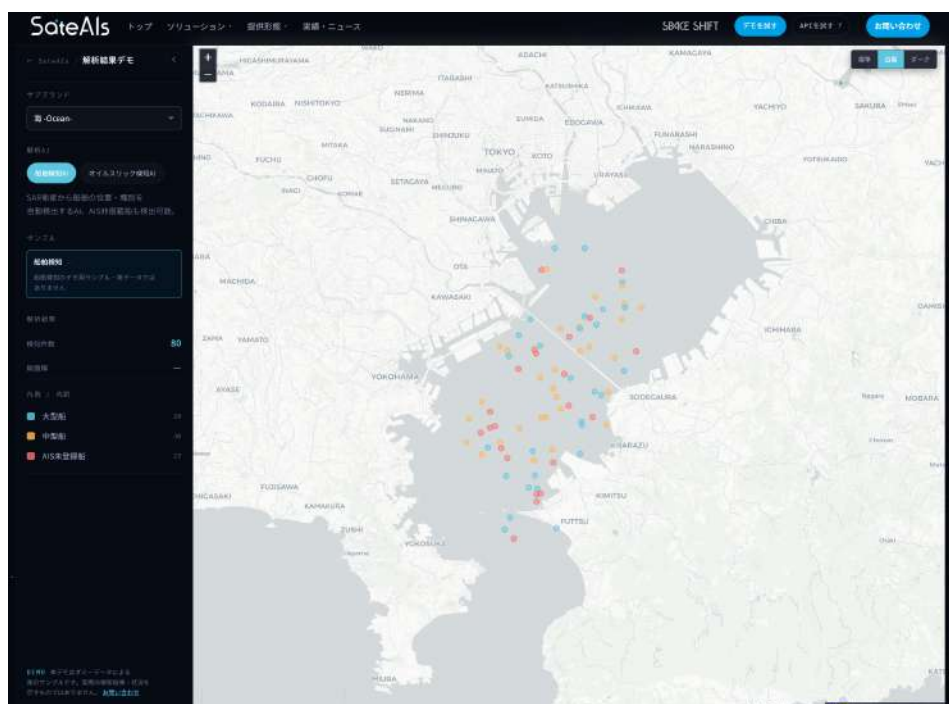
SateAIs トップ ソリューション 提供形態 実績・ニュース

SPACE SHIFT デモを試す API を試す お問い合わせ

← SateAIs 解析結果デモ

サブブランド

海 -Ocean-

解析AI

船舶検知AI オイルスリック検知AI

SAR衛星から船舶の位置・種別を自動検出するAI。AIS非搭載船も検出可能。

サンプル

船舶検知

船舶検知のサンプル — データは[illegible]

解析結果

検出件数 80

危険度 —

凡例 / 内訳

大型船

中型船

AIS未登録船

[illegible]

+
−

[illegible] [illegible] ダーク

HIGASHIMURAYAMA ITABASHI ADACHI KAMAGAYA NERIMA KODAIRA NISHITOKYO KATSUSHIKA ICHIKAWA YACHIYO SAKURA KOGANEI NAKANO SUGINAMI SHINJUKU SUMIDA EDOGAWA FUNABASHI MITAKA NARASHINO FUCHU TOKYO KOTO CHOFU URAYASU SETAGAYA MEGURO YOTSUKAIDO SHINAGAWA CHIBA OTA MACHIDA KAWASAKI ICHIHARA ZAMA YAMATO YOKOHAMA AYASE SODEGAURA MOBARA KISARAZU FUJISAWA CHIGASAKI KAMAKURA KIMITSU FUTTSU ZUSHI YOKOSUKA MIURA